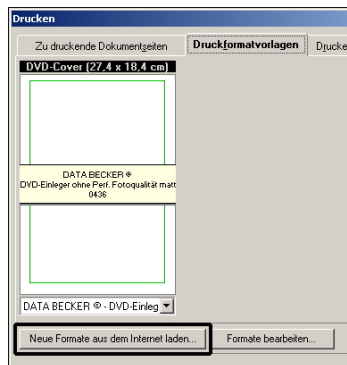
Drucken

Zu druckende Dokumentseiten | Druckformatvorlagen | Drucke

DVD-Cover (27,4 x 18,4 cm)

DATA BECKER ®
DVD-Einleger ohne Perf. Fotoqualität matt
0436

DATA BECKER ® - DVD-Einleg

Neue Formate aus dem Internet laden...

Formate bearbeiten...